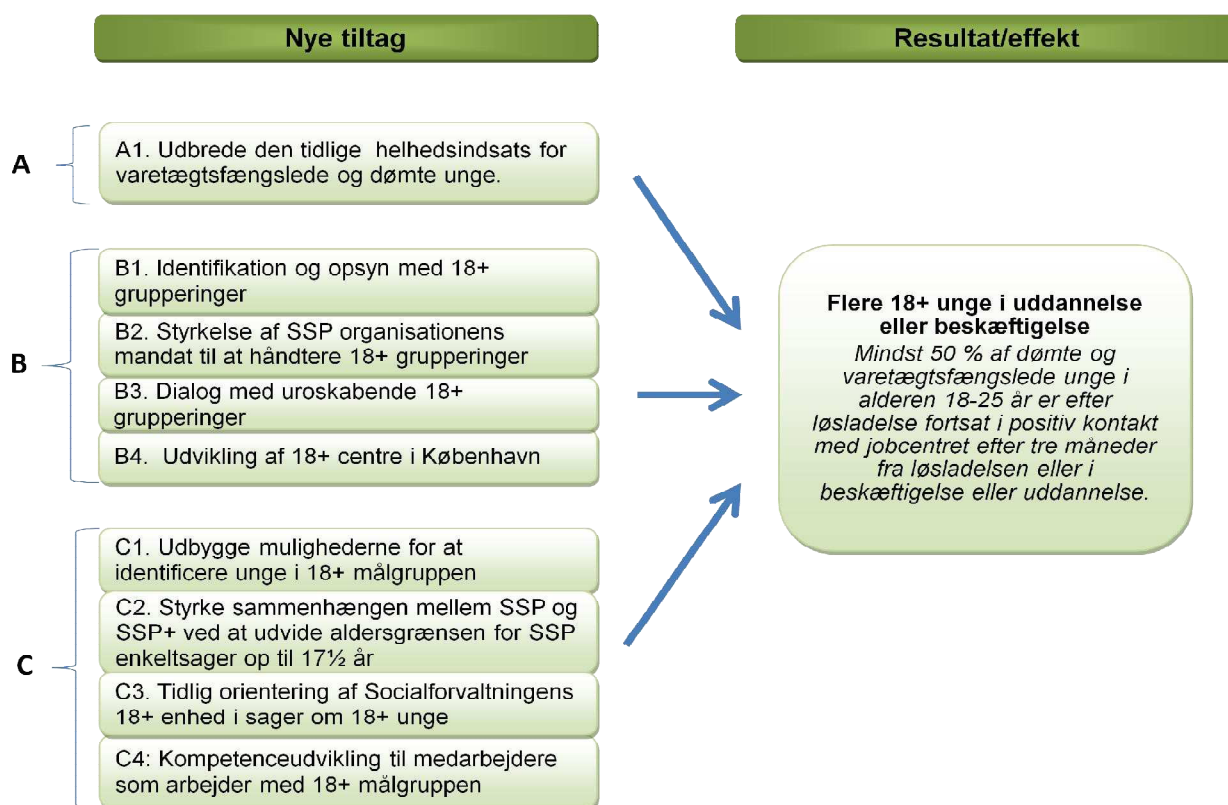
Nye tiltag

Resultat/effekt

A

A1. Udbrede den tidlige helhedsindsats for varetægtsfængslede og dømte unge.

B

B1. Identifikation og opsyn med 18+ grupperinger

B2. Styrkelse af SSP organisationens mandat til at håndtere 18+ grupperinger

B3. Dialog med uroskabende 18+ grupperinger

B4. Udvikling af 18+ centre i København

C

C1. Udbygge mulighederne for at identificere unge i 18+ målgruppen

C2. Styrke sammenhængen mellem SSP og SSP+ ved at udvide aldersgrænsen for SSP enkeltsager op til 17½ år

C3. Tidlig orientering af Socialforvaltningens 18+ enhed i sager om 18+ unge

C4: Kompetenceudvikling til medarbejdere som arbejder med 18+ målgruppen

Flere 18+ unge i uddannelse eller beskæftigelse
Mindst 50 % af dømte og varetægtsfængslede unge i alderen 18-25 år er efter løsladelse fortsat i positiv kontakt med jobcentret efter tre måneder fra løsladelsen eller i beskæftigelse eller uddannelse.